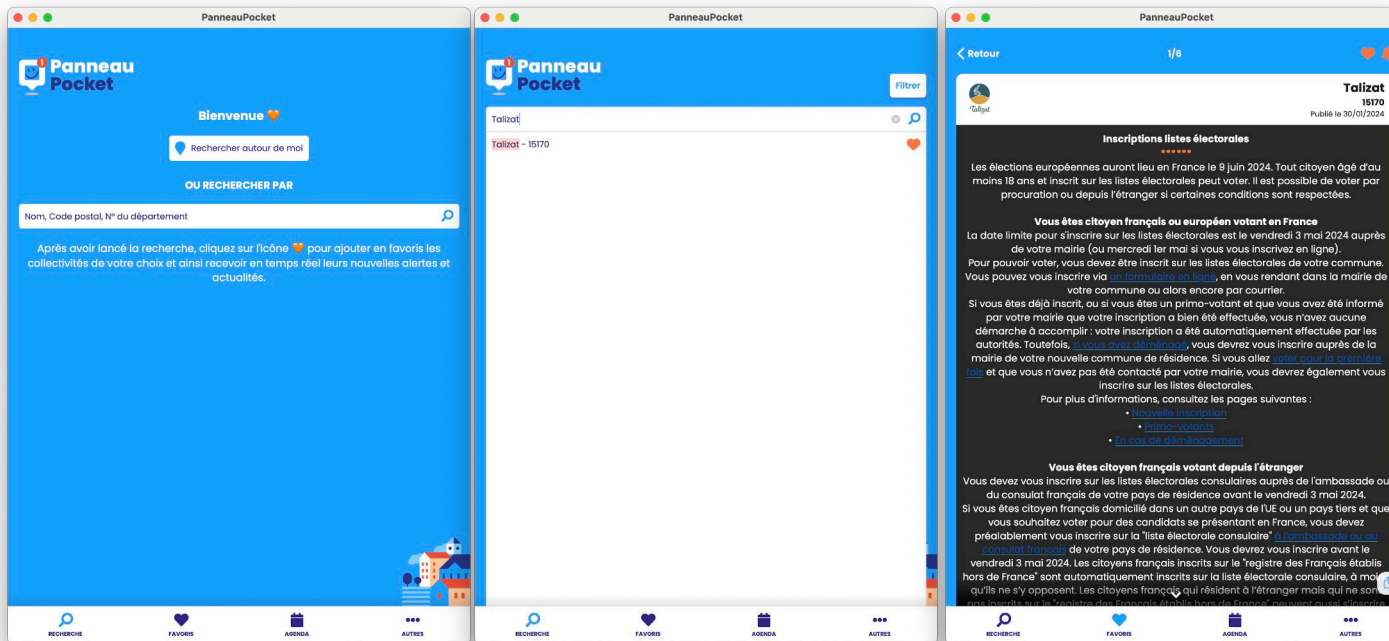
PanneauPocket

Panneau Pocket

Bienvenue 🧡

Rechercher autour de moi

OU RECHERCHER PAR

Nom, Code postal, N° du département

Après avoir lancé la recherche, cliquez sur l'icône 🧡 pour ajouter en favoris les collectivités de votre choix et ainsi recevoir en temps réel leurs nouvelles alertes et actualités.

RECHERCHE FAVORIS AGENDA AUTRES

PanneauPocket

Panneau Pocket

Filtrer

Talizat

Talizat - 15170

RECHERCHE FAVORIS AGENDA AUTRES

PanneauPocket

Retour 1/6

Talizat
15170
Publié le 30/01/2024

Inscriptions listes électorales

Les élections européennes auront lieu en France le 9 juin 2024. Tout citoyen âgé d'au moins 18 ans et inscrit sur les listes électorales peut voter. Il est possible de voter par procuration ou depuis l'étranger si certaines conditions sont respectées.

Vous êtes citoyen français ou européen votant en France
La date limite pour s'inscrire sur les listes électorales est le vendredi 3 mai 2024 auprès de votre mairie (ou mercredi 1er mai si vous vous inscrivez en ligne).
Pour pouvoir voter, vous devez être inscrit sur les listes électorales de votre commune. Vous pouvez vous inscrire via un formulaire en ligne, en vous rendant dans la mairie de votre commune ou alors encore par courrier.
Si vous êtes déjà inscrit, ou si vous êtes un primo-votant et que vous avez été informé par votre mairie que votre inscription a bien été effectuée, vous n'avez aucune démarche à accomplir : votre inscription a été automatiquement effectuée par les autorités. Toutefois, si vous avez déménagé, vous devrez vous inscrire auprès de la mairie de votre nouvelle commune de résidence. Si vous allez voter pour la première fois et que vous n'avez pas été contacté par votre mairie, vous devrez également vous inscrire sur les listes électorales.
Pour plus d'informations, consultez les pages suivantes :
• Nouvelle inscription
• Primo-votants
• En cas de déménagement

Vous êtes citoyen français votant depuis l'étranger
Vous devez vous inscrire sur les listes électorales consulaires auprès de l'ambassade ou du consulat français de votre pays de résidence avant le vendredi 3 mai 2024.
Si vous êtes citoyen français domicilié dans un autre pays de l'UE ou un pays tiers et que vous souhaitez voter pour des candidats se présentant en France, vous devez préalablement vous inscrire sur la "liste électorale consulaire" à l'ambassade ou au consulat français de votre pays de résidence. Vous devrez vous inscrire avant le vendredi 3 mai 2024. Les citoyens français inscrits sur le "registre des Français établis hors de France" sont automatiquement inscrits sur la liste électorale consulaire, à moins qu'ils ne s'y opposent. Les citoyens français qui résident à l'étranger mais qui ne sont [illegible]

RECHERCHE FAVORIS AGENDA AUTRES